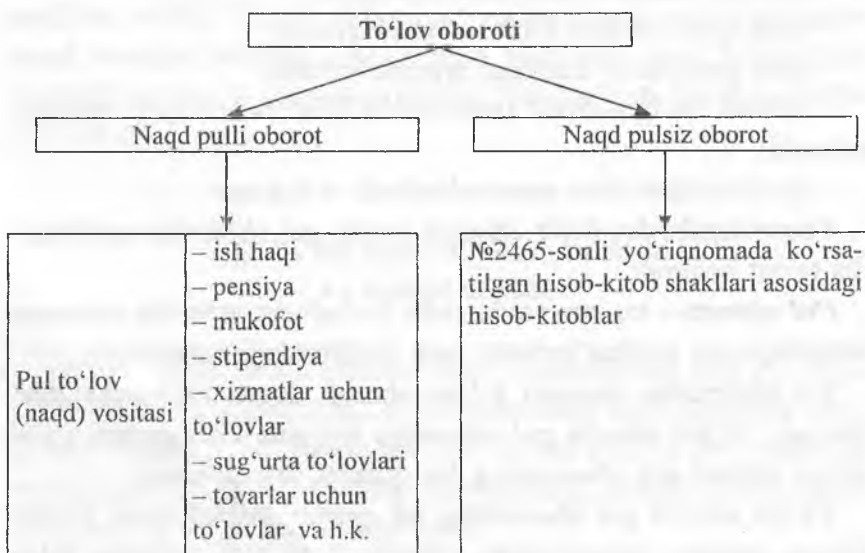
To‘lov oboroti

Naqd pulli oborot

Naqd pulsiz oborot

Pul to‘lov (naqd) vositasi

– ish haqi
– pensiya
– mukofot
– stipendiya
– xizmatlar uchun to‘lovlar
– sug‘urta to‘lovlari
– tovarlar uchun to‘lovlar va h.k.

№2465-sonli yo‘riqnomada ko‘rsatilgan hisob-kitob shakllari asosidagi hisob-kitoblar